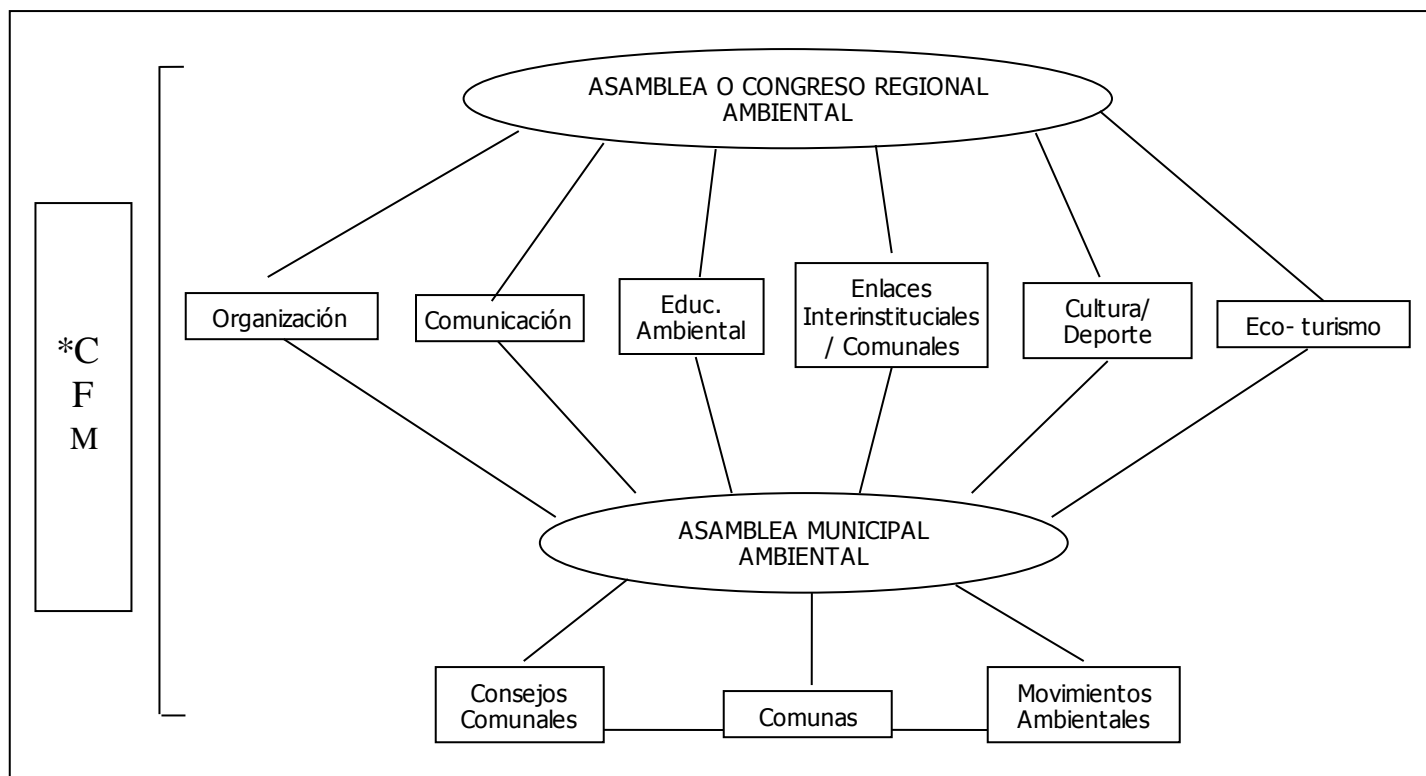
*C
F
M

ASAMBLEA O CONGRESO REGIONAL AMBIENTAL

Organización

Comunicación

Educ. Ambiental

Enlaces Interinstituciales / Comunales

Cultura/ Deporte

Eco- turismo

ASAMBLEA MUNICIPAL AMBIENTAL

Consejos Comunales

Comunas

Movimientos Ambientales